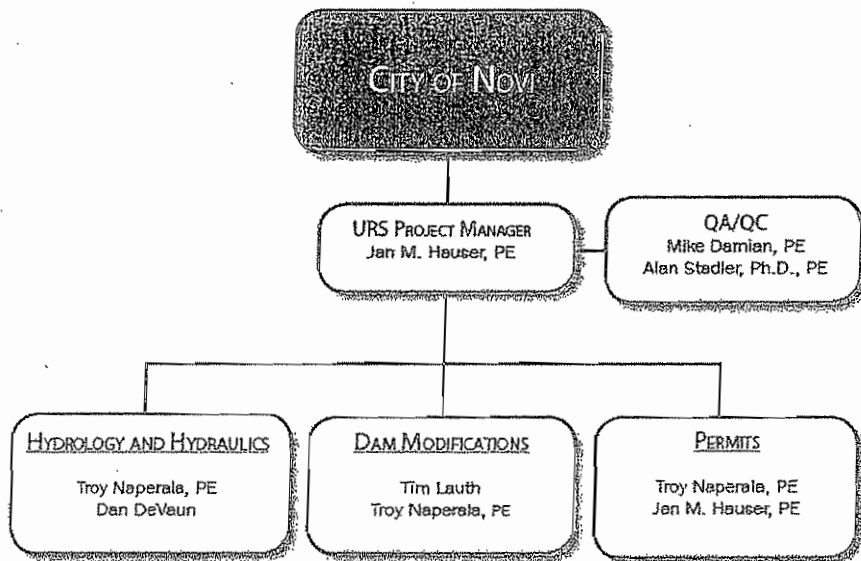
City of Novi

URS Project Manager
Jan M. Hauser, PE

QA/QC
Mike Damian, PE
Alan Stadler, Ph.D., PE

Hydrology and Hydraulics
Troy Naperala, PE
Dan DeVaun

Dam Modifications
Tim Lauth
Troy Naperala, PE

Permits
Troy Naperala, PE
Jan M. Hauser, PE